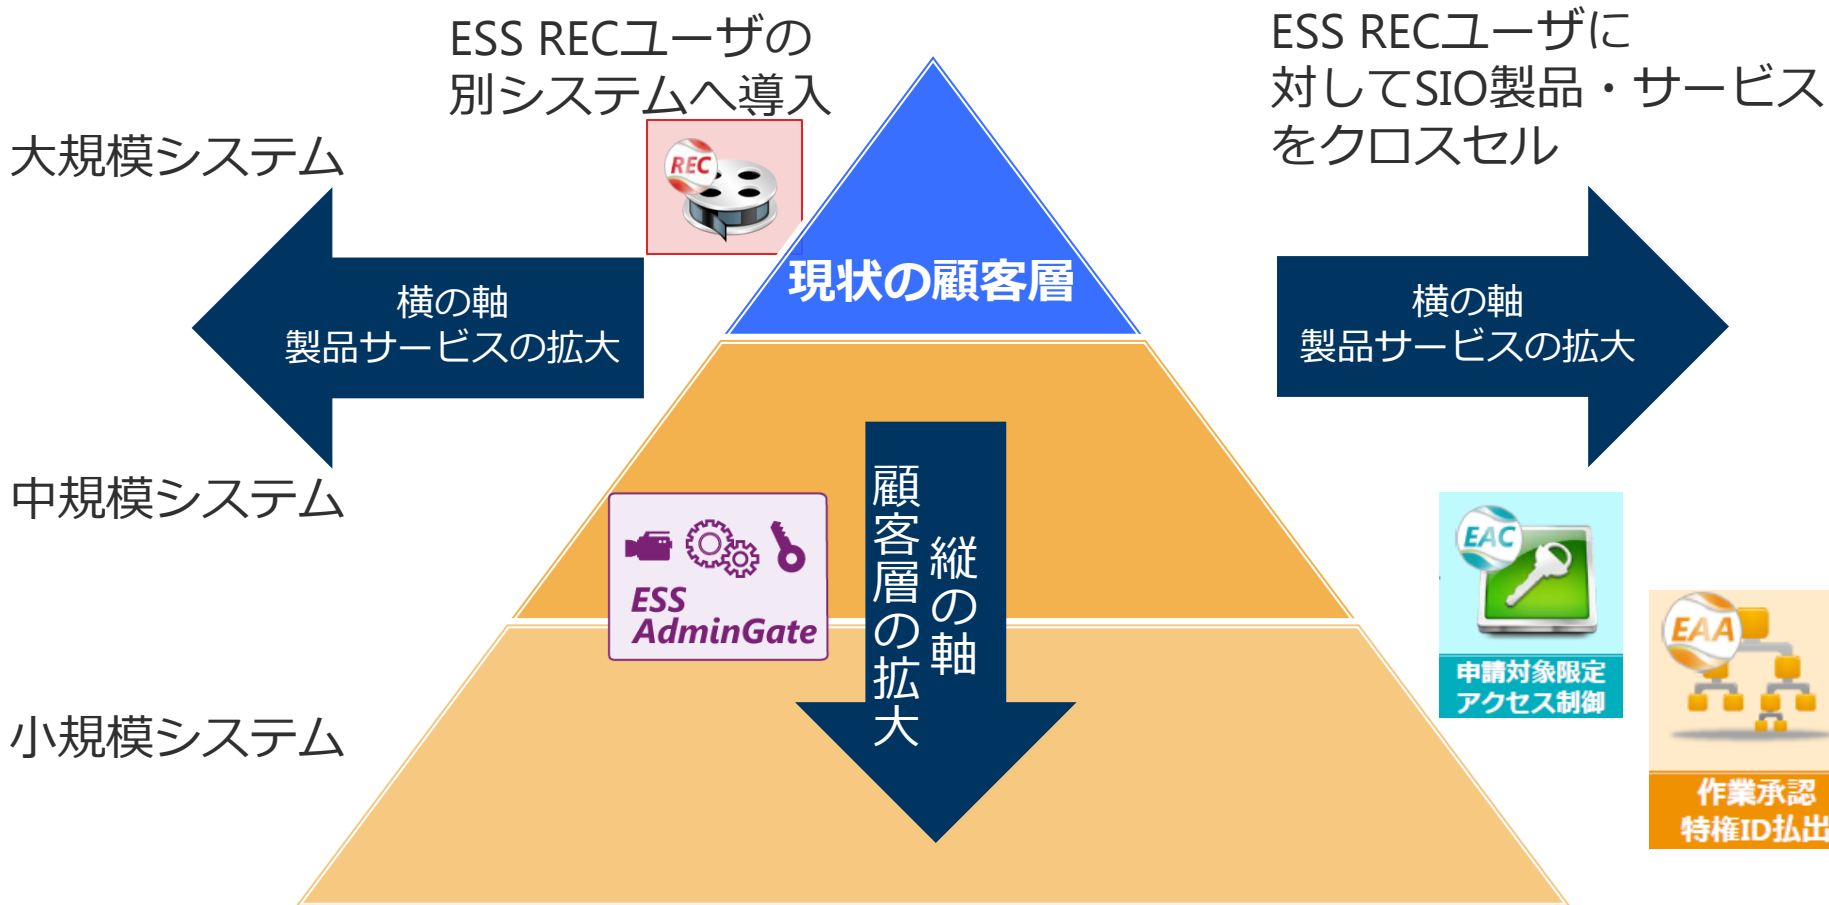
ESS RECユーザの
別システムへ導入

ESS RECユーザに
対してSIO製品・サービス
をクロスセル

大規模システム

REC

現状の顧客層

横の軸
製品サービスの拡大

横の軸
製品サービスの拡大

中規模システム

ESS AdminGate

顧客層の拡大
縦の軸

EAC
申請対象限定
アクセス制御

EAA
作業承認
特権ID払出

小規模システム